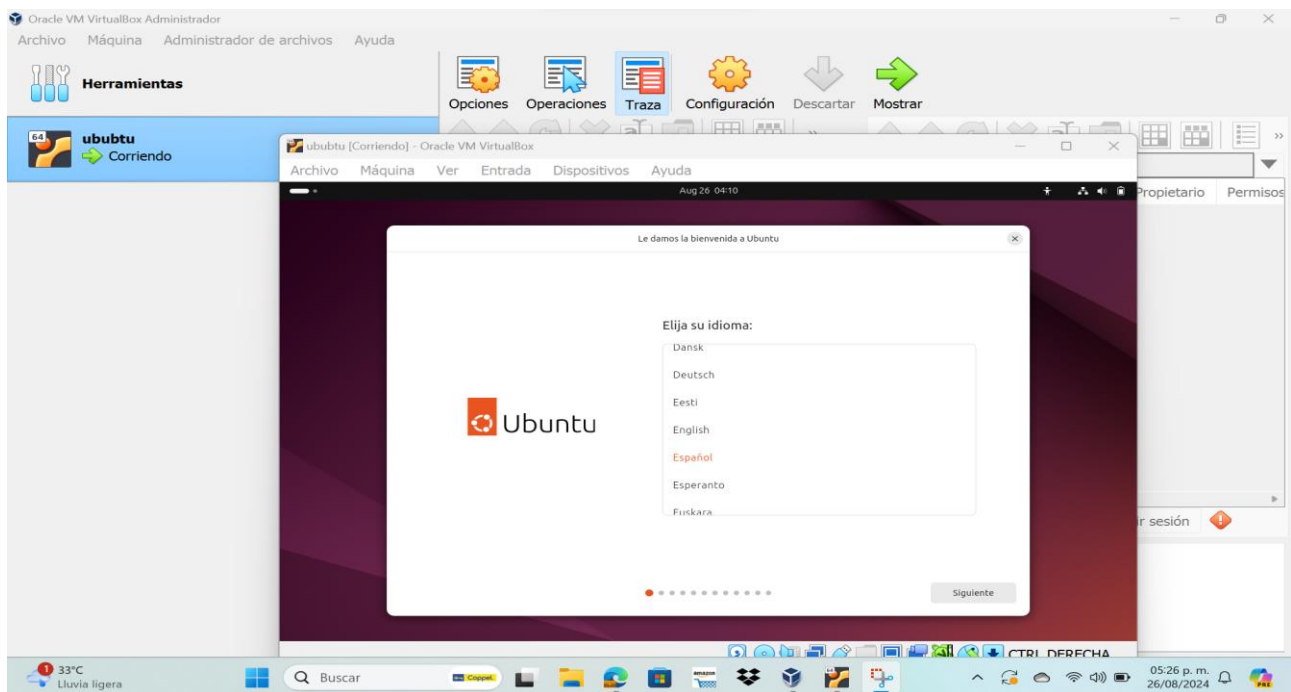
Oracle VM VirtualBox Administrador
Archivo Máquina Administrador de archivos Ayuda
Herramientas
Opciones Operaciones Traza Configuración Descartar Mostrar
64 ububtu
Corriendo
ububtu [Corriendo] - Oracle VM VirtualBox
Archivo Máquina Ver Entrada Dispositivos Ayuda
Aug 26 04:10
Propietario Permisos
Le damos la bienvenida a Ubuntu
Ubuntu
Elija su idioma:
Dansk
Deutsch
Eesti
English
Español
Esperanto
Euskara
Siguiente
r sesión
CTRL DERECHA
33°C
Lluvia ligera
Buscar
Coppel
05:26 p. m.
26/08/2024